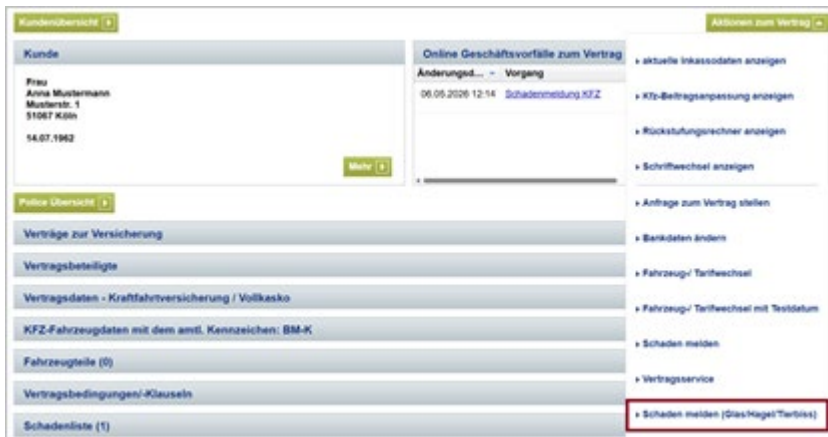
Kundenübersicht

Aktionen zum Vertrag

Kunde

Frau
Anna Mustermann
Musterstr. 1
51067 Köln

14.07.1962

Mehr

Online Geschäftsvorfälle zum Vertrag

| Änderungsd... | Vorgang |
|---|---|
| 06.05.2026 12:14 | Schadenmeldung KFZ |

Police Übersicht

Verträge zur Versicherung

Vertragsbeteiligte

Vertragsdaten - Kraftfahrtversicherung / Vollkasko

KFZ-Fahrzeugdaten mit dem amtl. Kennzeichen: BM-K

Fahrzeugteile (0)

Vertragsbedingungen/-Klauseln

Schadenliste (1)

aktuelle Inkassodaten anzeigen

Kfz-Beitragsanpassung anzeigen

Rückstufungsrechner anzeigen

Schriftwechsel anzeigen

Anfrage zum Vertrag stellen

Bankdaten ändern

Fahrzeug-/ Tarifwechsel

Fahrzeug-/ Tarifwechsel mit Testdatum

Schaden melden

Vertragsservice

Schaden melden (Glas/Hagel/Tierbiss)